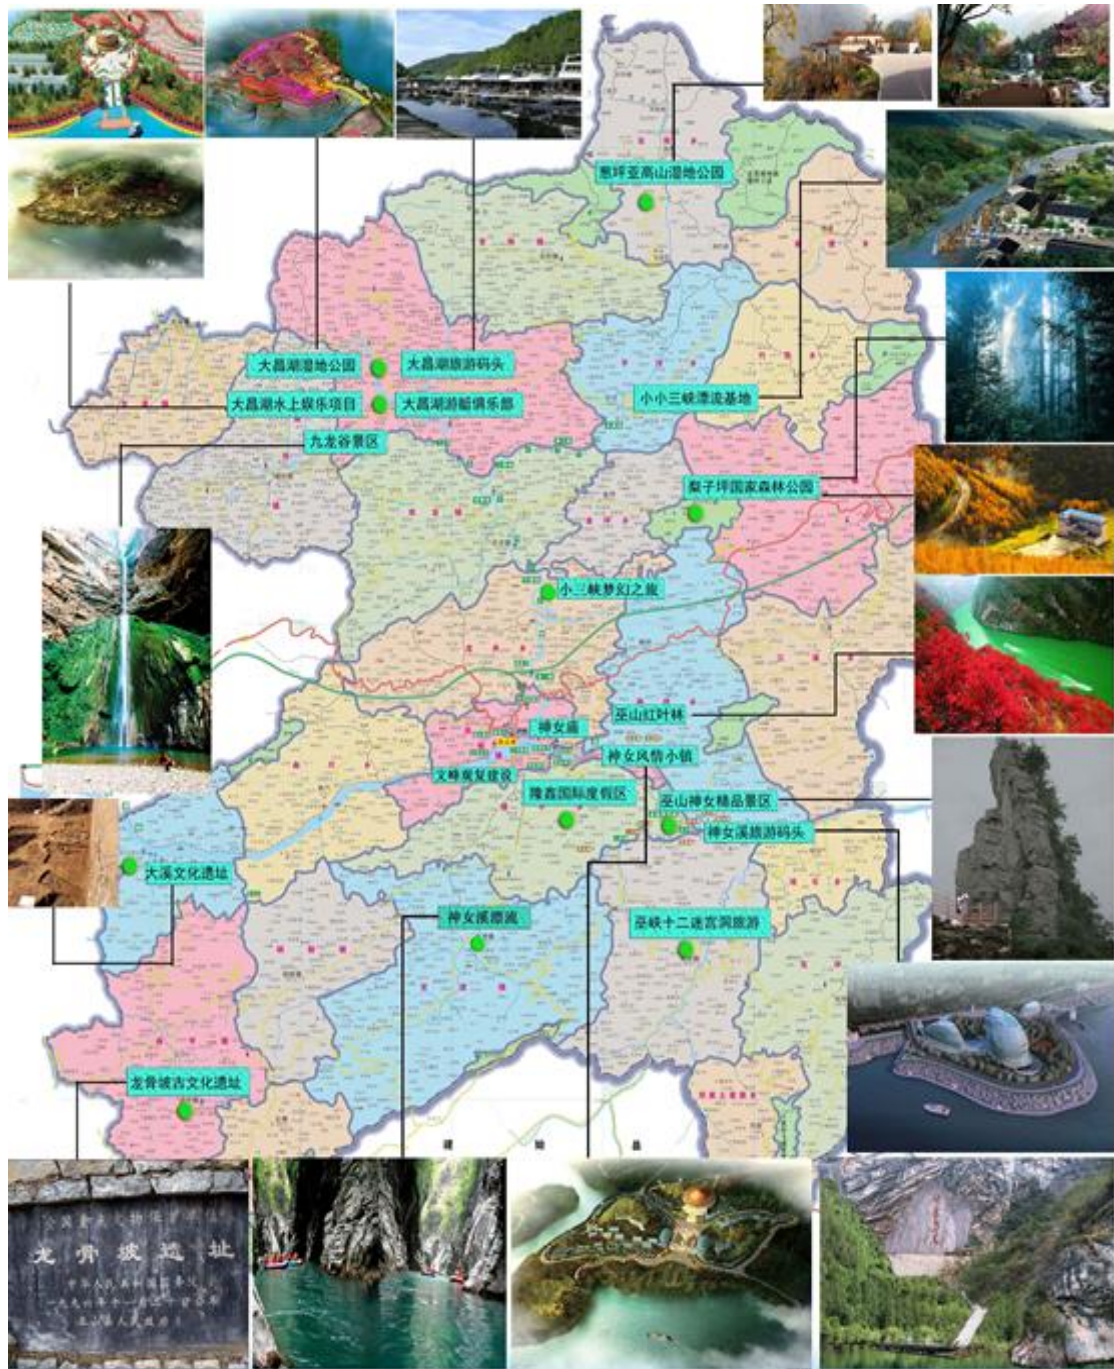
葱坪亚高山湿地公园

大昌湖湿地公园
大昌湖旅游码头
大昌湖水上娱乐项目
大昌湖游艇俱乐部
九龙谷景区

小小三峡漂流基地

梨子坪国家森林公园

小三峡梦幻之旅

巫山红叶林
神女庙
神女风情小镇
文峰观复建设
隆鑫国际度假区
巫山神女精品景区
神女溪旅游码头

大溪文化遗址

神女溪漂流

巫峡十二迷宫洞旅游

龙骨坡古文化遗址

龙骨坡遗址